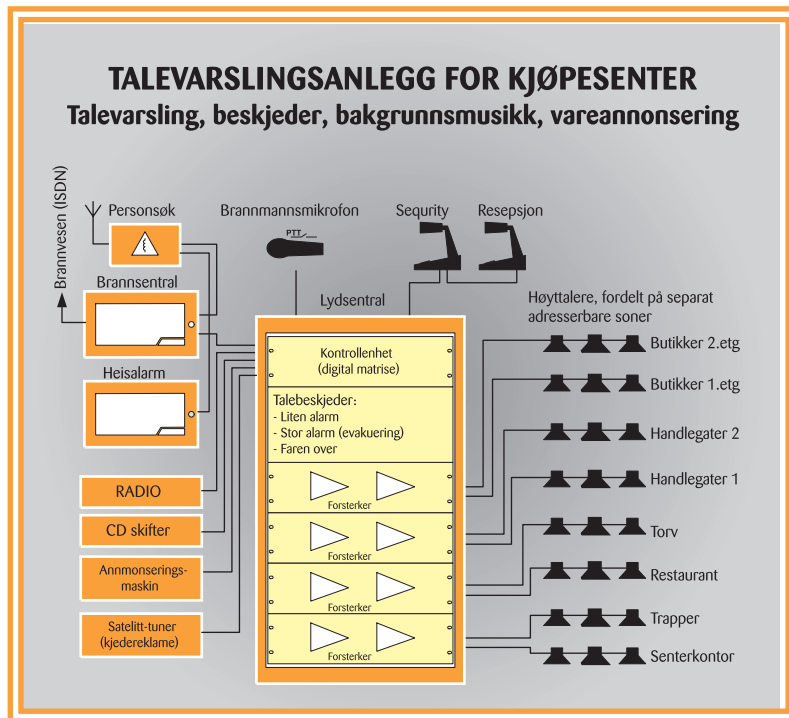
TALEVARSLINGSANLEGG FOR KJØPESENTER
Talevarsling, beskjeder, bakgrunnsmusikk, vareannonsering

Brannvesen (ISDN)

Personsøk

Brannmannsmikrofon

PTT

Sequrity

Resepsjon

Brannsentral

Lydsentral

Høyttalere, fordelt på separat adresserbare soner

Heisalarm

Kontrollenhet
(digital matrise)

Talebeskjeder:
- Liten alarm
- Stor alarm (evakuering)
- Faren over

Butikker 2.etg

Butikker 1.etg

Handlegater 2

Handlegater 1

RADIO

CD skifter

Anmonserings-maskin

Satelitt-tuner
(kjedereklame)

Forsterker

Forsterker

Forsterker

Forsterker

Torv

Restaurant

Trapper

Senterkontor